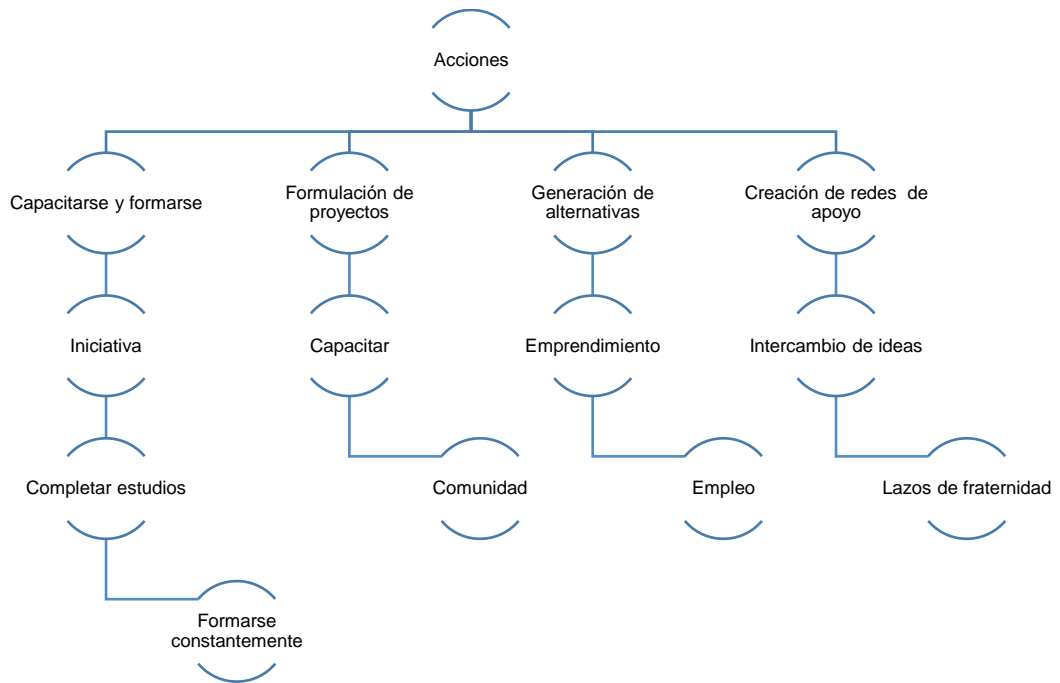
Acciones

Capacitarse y formarse

Iniciativa

Completar estudios

Formarse constantemente

Formulación de proyectos

Capacitar

Comunidad

Generación de alternativas

Emprendimiento

Empleo

Creación de redes de apoyo

Intercambio de ideas

Lazos de fraternidad